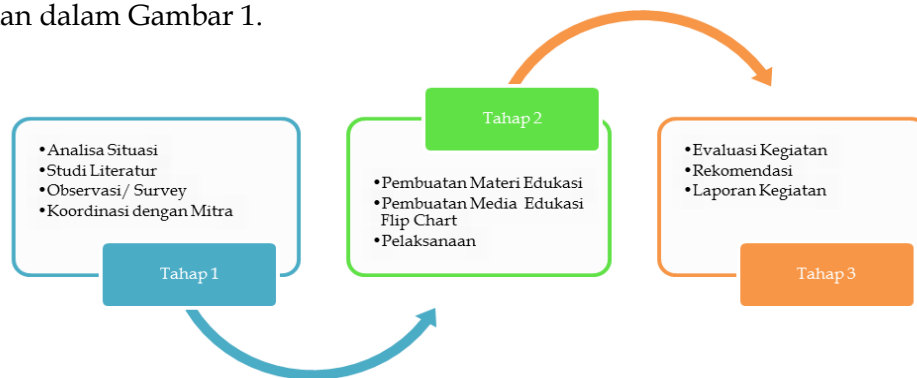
an dalam Gambar 1.

•Analisa Situasi
•Studi Literatur
•Observasi/ Survey
•Koordinasi dengan Mitra

Tahap 1

Tahap 2

•Pembuatan Materi Edukasi
•Pembuatan Media Edukasi Flip Chart
•Pelaksanaan

•Evaluasi Kegiatan
•Rekomendasi
•Laporan Kegiatan

Tahap 3